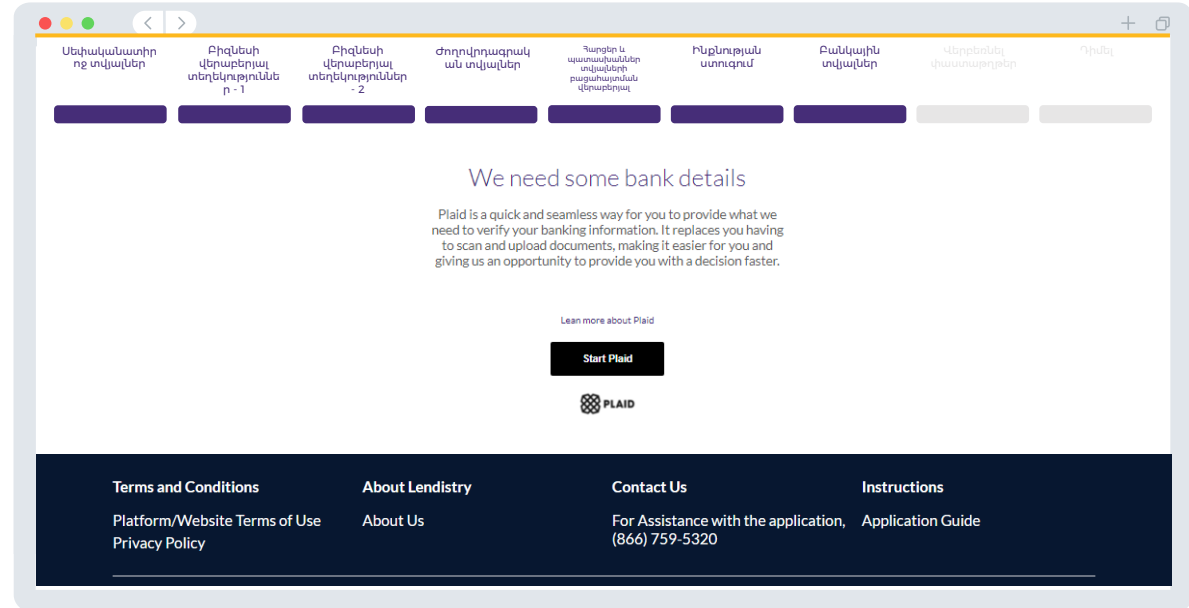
Սեփականատիրոջ տվյալներ

Բիզնեսի վերաբերյալ տեղեկություններ - 1

Բիզնեսի վերաբերյալ տեղեկություններ - 2

Ժողովրդագրական տվյալներ

Հարցեր և պատասխաններ տվյալների բացահայտման վերաբերյալ

Ինքնության ստուգում

Բանկային տվյալներ

Վերբեռնել փաստաթղթեր

Դիմել

We need some bank details

Plaid is a quick and seamless way for you to provide what we need to verify your banking information. It replaces you having to scan and upload documents, making it easier for you and giving us an opportunity to provide you with a decision faster.

Lean more about Plaid

Start Plaid

PLAID

Terms and Conditions

Platform/Website Terms of Use

Privacy Policy

About Lendistry

About Us

Contact Us

For Assistance with the application, (866) 759-5320

Instructions

Application Guide